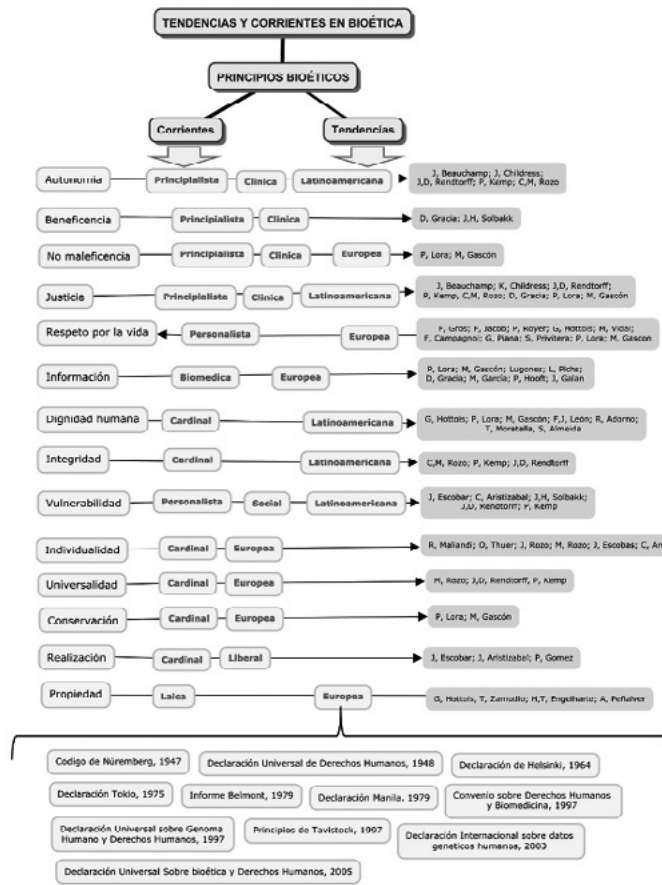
TENDENCIAS Y CORRIENTES EN BIOÉTICA

PRINCIPIOS BIOÉTICOS

Corrientes

Tendencias

Autonomía — Principialista — Clinica — Latinoamericana — J, Beauchamp; J, Childress; J,D, Rendtorff; P, Kemp; C,M, Rozo

Beneficencia — Principialista — Clinica — D, Gracia; J,H, Solbakk

No maleficencia — Principialista — Clinica — Europea — P, Lora; M, Gascón

Justicia — Principialista — Clinica — Latinoamericana — J, Beauchamp; K, Childress; J,D, Rendtorff; P, Kemp, C,M, Rozo; D, Gracia; P, Lora; M, Gascón

Respeto por la vida — Personalista — Europea — F, Gros; F, Jacob; P, Royer; G, Hottois; M, Vidal; F. Campagnoli; G. Piana; S. Privitera; P. Lora; M. Gascon

Información — Biomedica — Europea — P, Lora; M, Gascón; Lugones; L, Piche; D, Gracia; M, García; P, Hooft; J, Galan

Dignidad humana — Cardinal — Latinoamericana — G, Hottois; P, Lora; M, Gascón; F,J, León; R, Adorno; T, Moratalla, S, Almeida

Integridad — Cardinal — Latinoamericana — C,M, Rozo; P, Kemp; J,D, Rendtorff

Vulnerabilidad — Personalista — Social — Latinoamericana — J, Escobar; C, Aristizabal; J,H, Solbakk; J,D, Rendtorff; P, Kemp

Individualidad — Cardinal — Europea — R, Maliandi; O, Thuer; J, Rozo; M, Rozo; J, Escobas; C, An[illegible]

Universalidad — Cardinal — Europea — M, Rozo; J,D, Rendtorff, P, Kemp

Conservación — Cardinal — Europea — P, Lora; M, Gascón

Realización — Cardinal — Liberal — J, Escobar; J, Aristizabal; P, Gomez

Propiedad — Laica — Europea — G, Hottois, T, Zamudio; H,T, Engelhardt; A, Peñalver

Codigo de Nüremberg, 1947

Declaración Universal de Derechos Humanos, 1948

Declaración de Helsinki, 1964

Declaración Tokio, 1975

Informe Belmont, 1979

Declaración Manila, 1979

Convenio sobre Derechos Humanos y Biomedicina, 1997

Declaración Universal sobre Genoma Humano y Derechos Humanos, 1997

Principios de Tavistock, 1997

Declaración Internacional sobre datos geneticos humanos, 2003

Declaración Universal Sobre bioética y Derechos Humanos, 2005